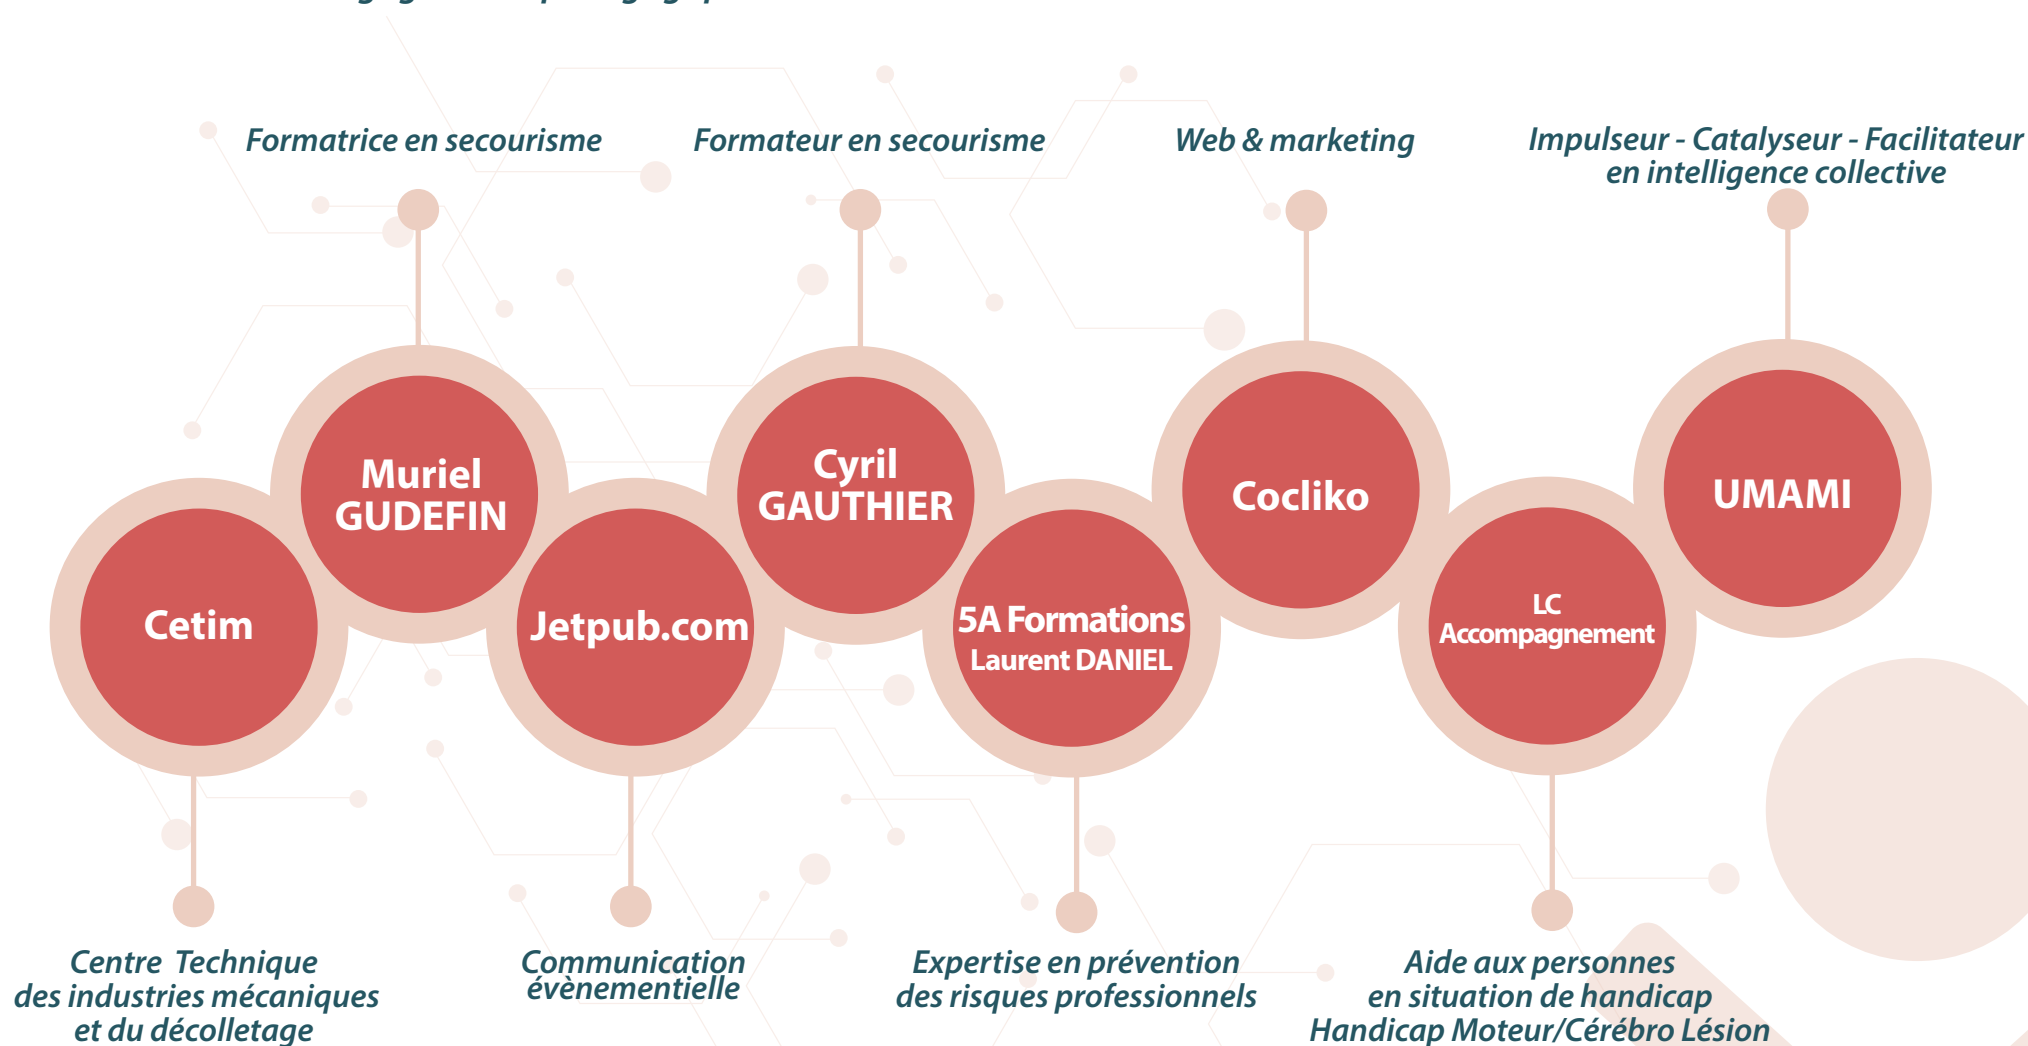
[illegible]

Formatrice en secourisme

Formateur en secourisme

Web & marketing

Impulseur - Catalyseur - Facilitateur en intelligence collective

Muriel GUDEFIN

Cyril GAUTHIER

Cocliko

UMAMI

Cetim

Jetpub.com

5A Formations Laurent DANIEL

LC Accompagnement

Centre Technique des industries mécaniques et du décolletage

Communication évènementielle

Expertise en prévention des risques professionnels

Aide aux personnes en situation de handicap Handicap Moteur/Cérébro Lésion